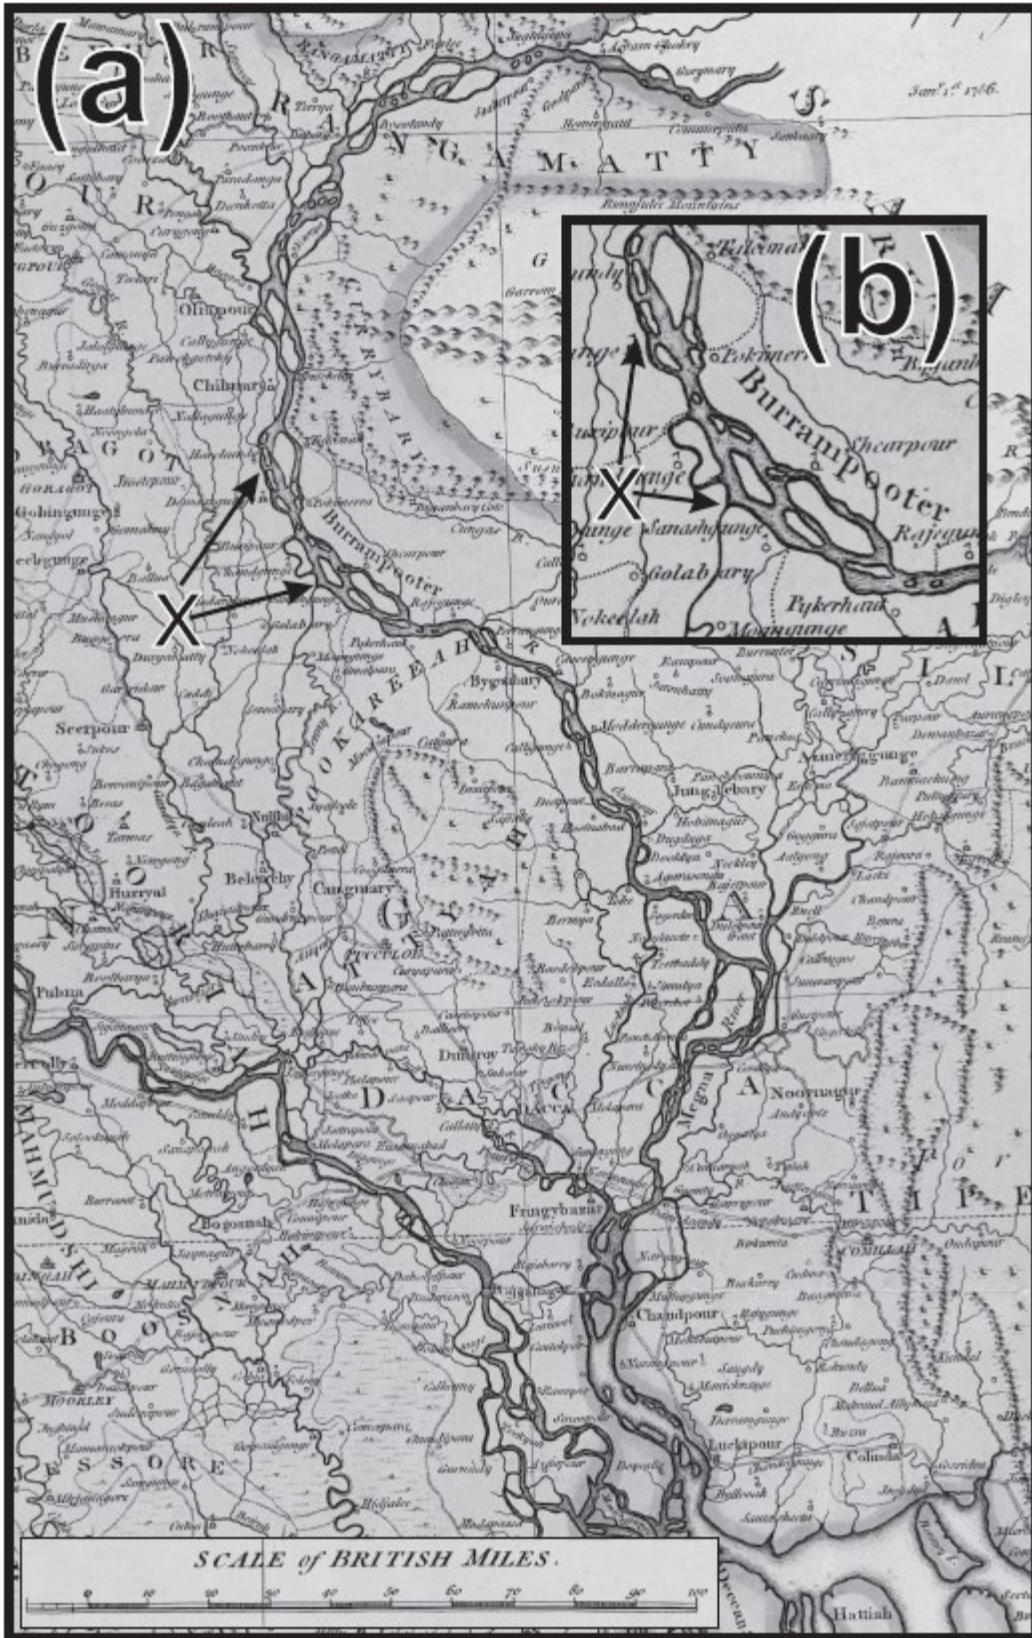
(a)

(b)

X

X

Jan^y. 1^st. 1786.

RANGAMATTY

Burrampooter

Burrampooter

Shearpour

Rajegunge

Golabary

Pykerhaut

Nokeelah

Sanashgunge

Pokiner

Chilmary

Olipour

Seerpour

Belcuchy

Pubna

Bygunbary

Junglebary

Dumroy

DACCA

Fringybazar

Chandpour

Luckipour

Noornagur

Bogosnah

Meghna River

COMILLAH

TIPERA

DACCA

MAHMUDSHY

JESSORE

BOOSNAH

Rungfuler Mountains

SCALE of BRITISH MILES.

0 10 20 30 40 50 60 70 80 90 100

Hattiah